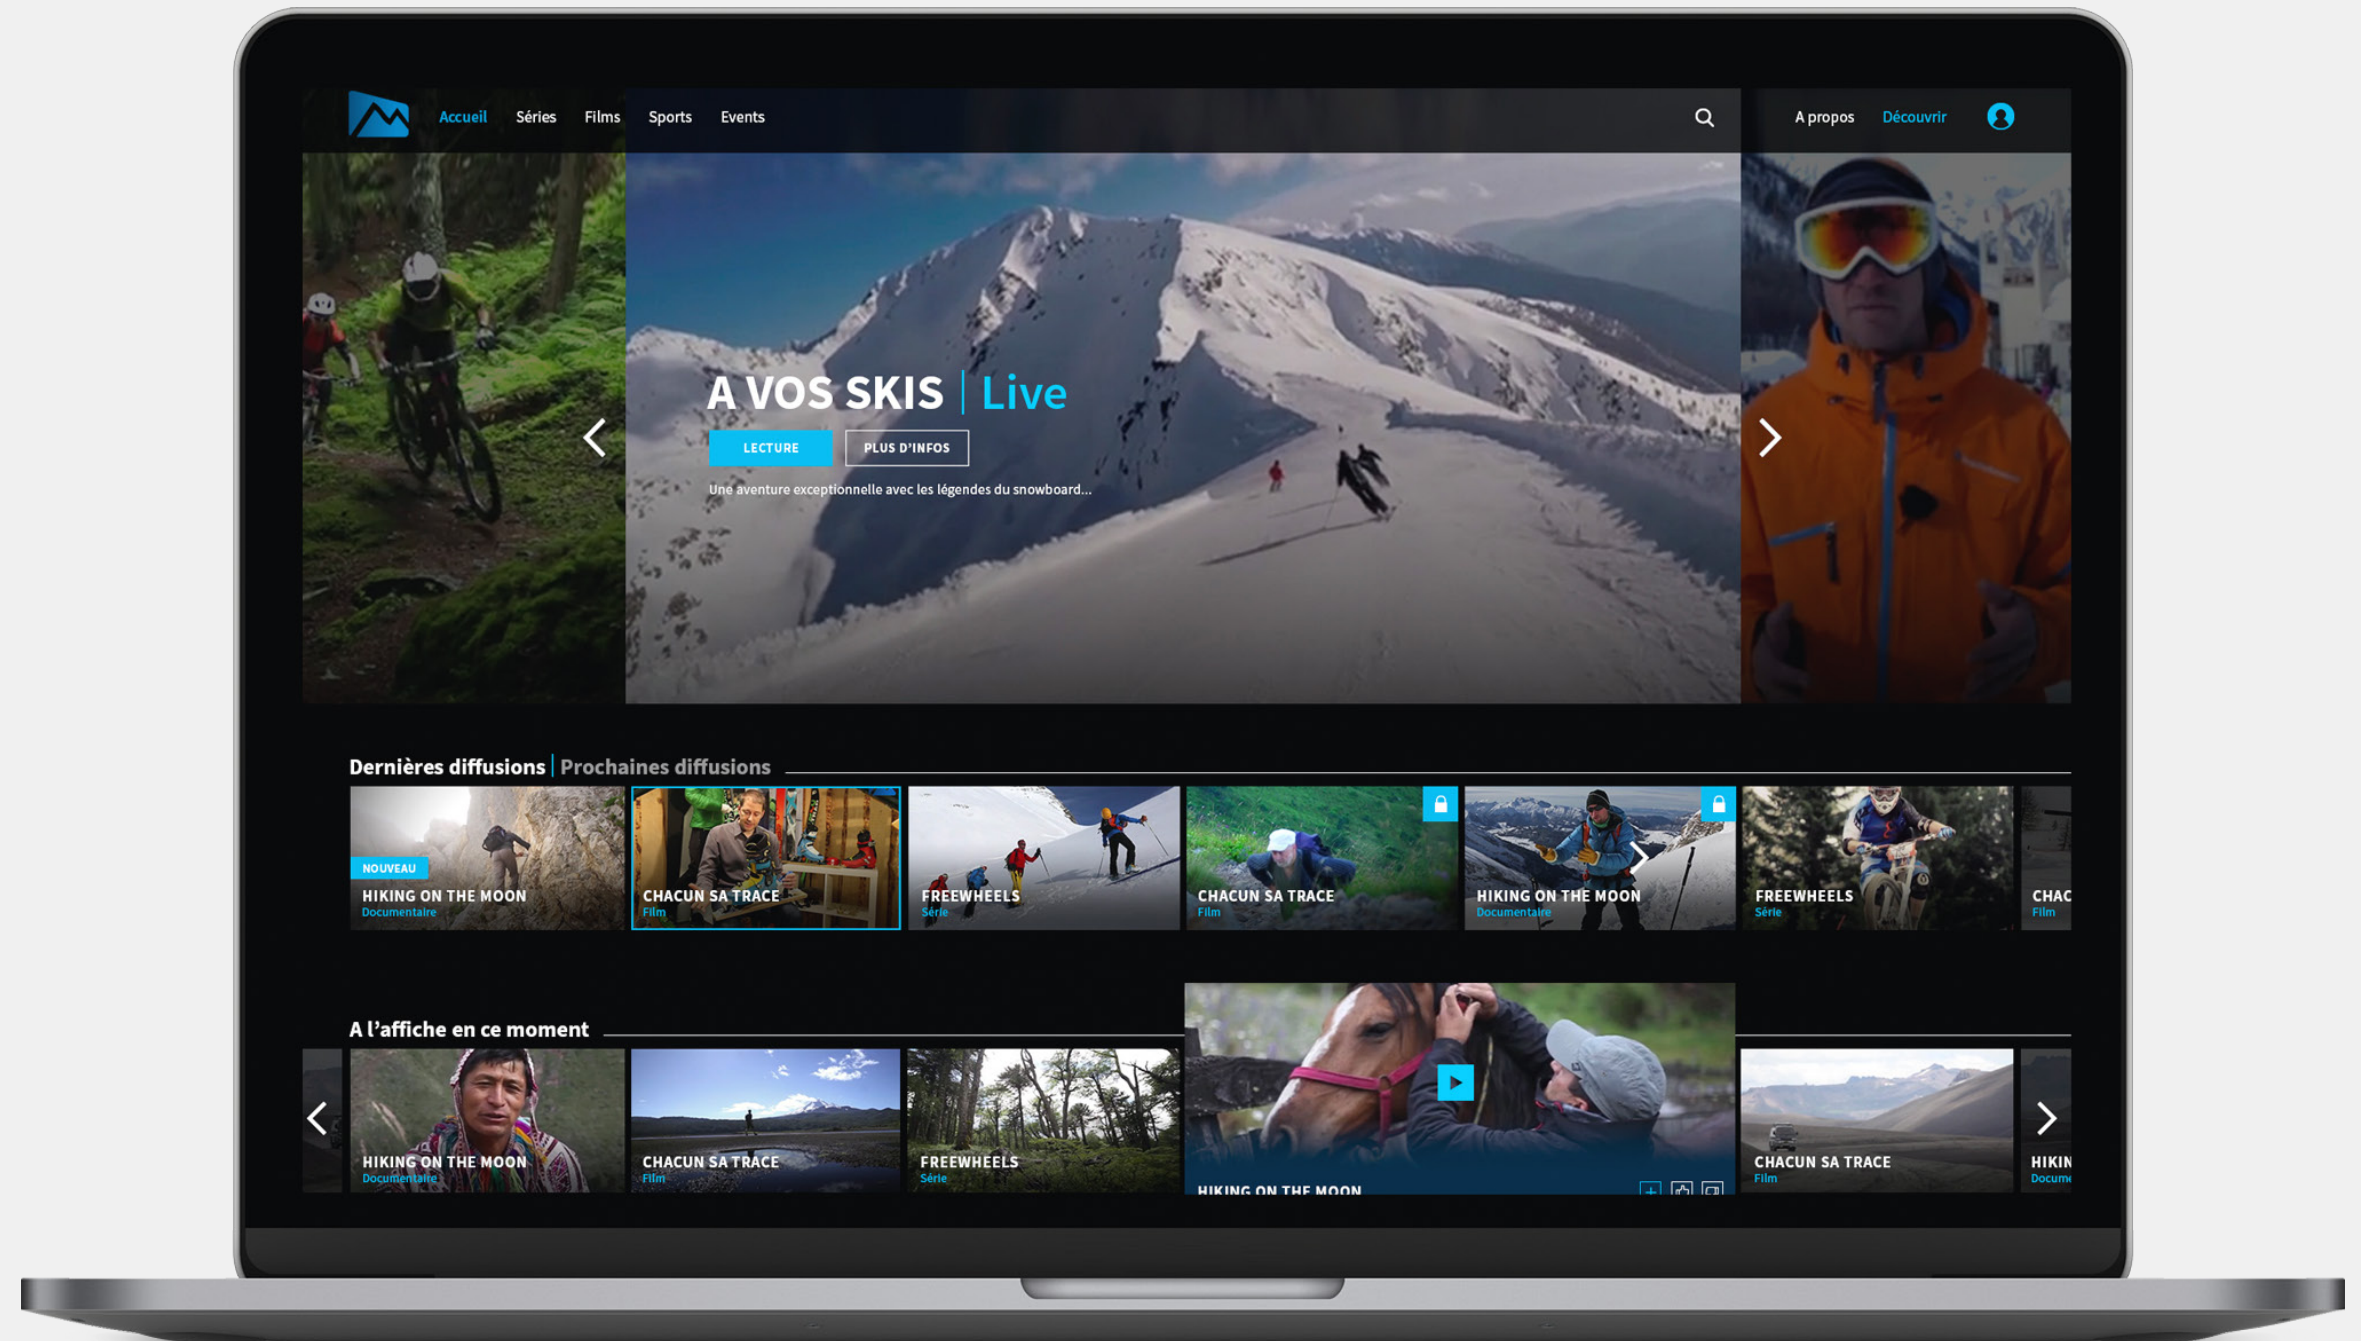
Accueil Séries Films Sports Events

A propos Découvrir

A VOS SKIS | Live

LECTURE PLUS D'INFOS

Une aventure exceptionnelle avec les légendes du snowboard...

Dernières diffusions | Prochaines diffusions

NOUVEAU
HIKING ON THE MOON
Documentaire

CHACUN SA TRACE
Film

FREEWHEELS
Série

CHACUN SA TRACE
Film

HIKING ON THE MOON
Documentaire

FREEWHEELS
Série

CHAC
Film

A l'affiche en ce moment

HIKING ON THE MOON
Documentaire

CHACUN SA TRACE
Film

FREEWHEELS
Série

HIKING ON THE MOON

CHACUN SA TRACE
Film

HIKIN
Docum